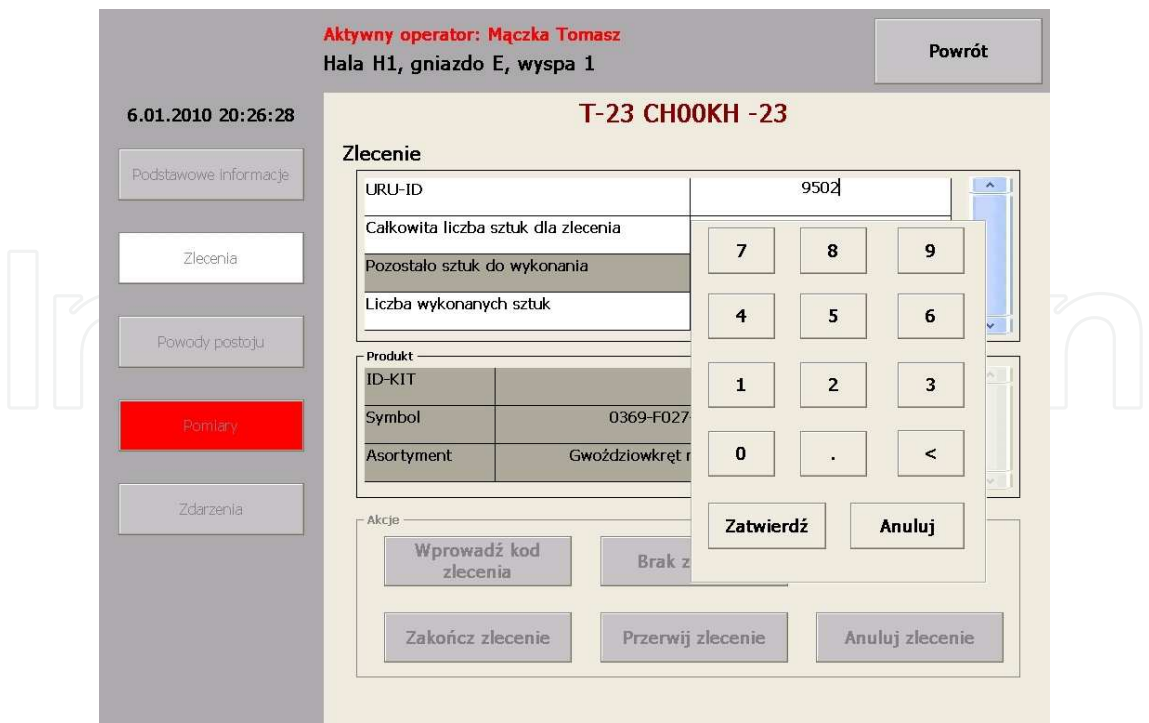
Aktywny operator: Mączka Tomasz
Hala H1, gniazdo E, wyspa 1

Powrót

6.01.2010 20:26:28

T-23 CH00KH -23

Podstawowe informacje

Zlecenia

Powody postoju

Pomiary

Zdarzenia

Zlecenie

| URU-ID | 9502 |
|---|---|
| Całkowita liczba sztuk dla zlecenia | |
| Pozostało sztuk do wykonania | |
| Liczba wykonanych sztuk | |

Produkt

| ID-KIT | |
|---|---|
| Symbol | 0369-F027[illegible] |
| Asortyment | Gwoździowkręt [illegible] |

7 8 9
4 5 6
1 2 3
0 . <

Zatwierdź Anuluj

Akcje

Wprowadź kod zlecenia

Brak z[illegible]

Zakończ zlecenie

Przerwij zlecenie

Anuluj zlecenie